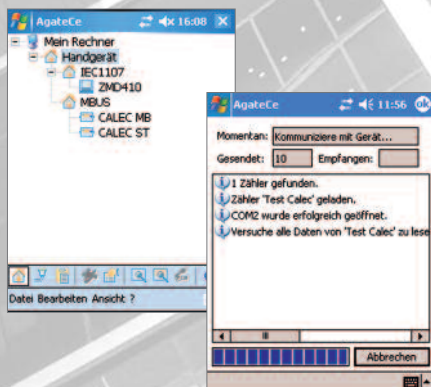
AgateCe 16:08

Mein Rechner
Handgerät
IEC1107
ZMD410
MBUS
CALEC MB
CALEC ST

Datei Bearbeiten Ansicht ?

AgateCe 11:56 ok

Momentan: Kommunizierе mit Gerät...
Gesendet: 10 Empfangen:

1 Zähler gefunden.
Zähler 'Test Calec' geladen.
COM2 wurde erfolgreich geöffnet.
Versuche alle Daten von 'Test Calec' zu lese

Abbrechen